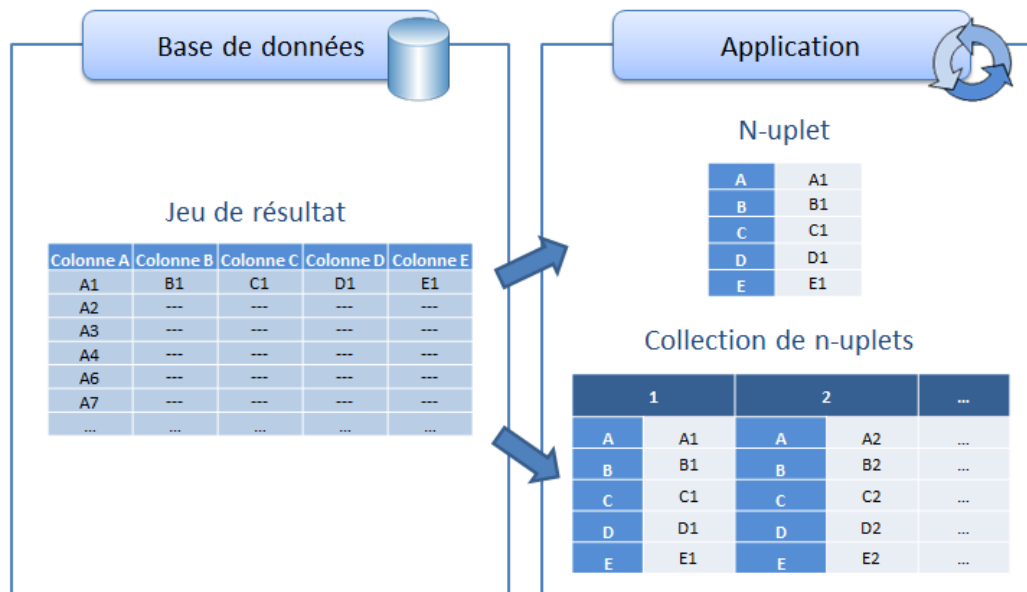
Base de données

Jeu de résultat

| Colonne A | Colonne B | Colonne C | Colonne D | Colonne E |
|---|---|---|---|---|
| A1 | B1 | C1 | D1 | E1 |
| A2 | --- | --- | --- | --- |
| A3 | --- | --- | --- | --- |
| A4 | --- | --- | --- | --- |
| A6 | --- | --- | --- | --- |
| A7 | --- | --- | --- | --- |
| ... | ... | ... | ... | ... |

Application

N-uplet

| A | A1 |
|---|---|
| B | B1 |
| C | C1 |
| D | D1 |
| E | E1 |

Collection de n-uplets

| 1 | | 2 | | ... |
|---|---|---|---|---|
| A | A1 | A | A2 | ... |
| B | B1 | B | B2 | ... |
| C | C1 | C | C2 | ... |
| D | D1 | D | D2 | ... |
| E | E1 | E | E2 | ... |